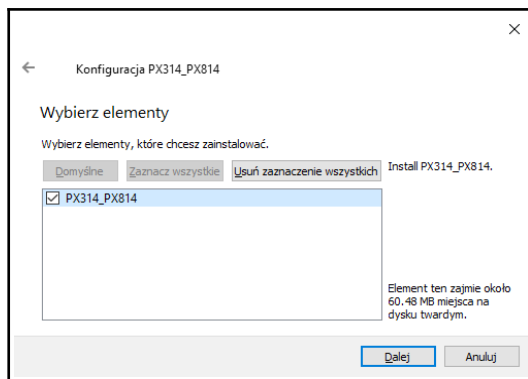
×

←

Konfiguracja PX314_PX814

Wybierz elementy

Wybierz elementy, które chcesz zainstalować.

Domyślne

Zaznacz wszystkie

Usuń zaznaczenie wszystkich

Install PX314_PX814.

☑ PX314_PX814

Element ten zajmie około 60.48 MB miejsca na dysku twardym.

Dalej

Anuluj